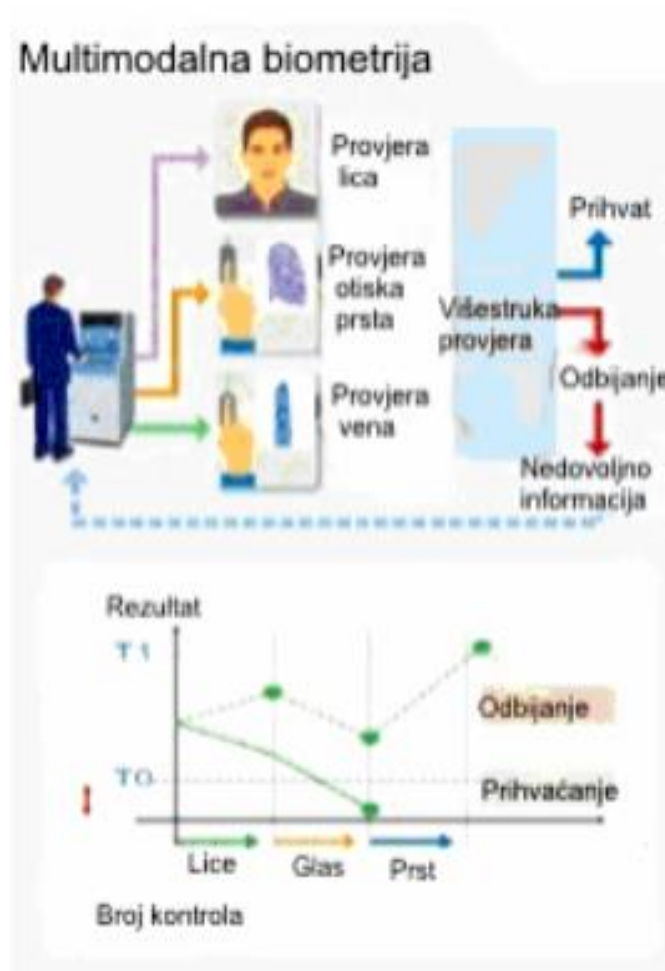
Multimodalna biometrija

Provjera lica

Provjera otiska prsta

Provjera vena

Višestruka provjera

Prihvat

Odbijanje

Nedovoljno informacija

Rezultat

T1

T0

Odbijanje

Prihvaćanje

Lice

Glas

Prst

Broj kontrola